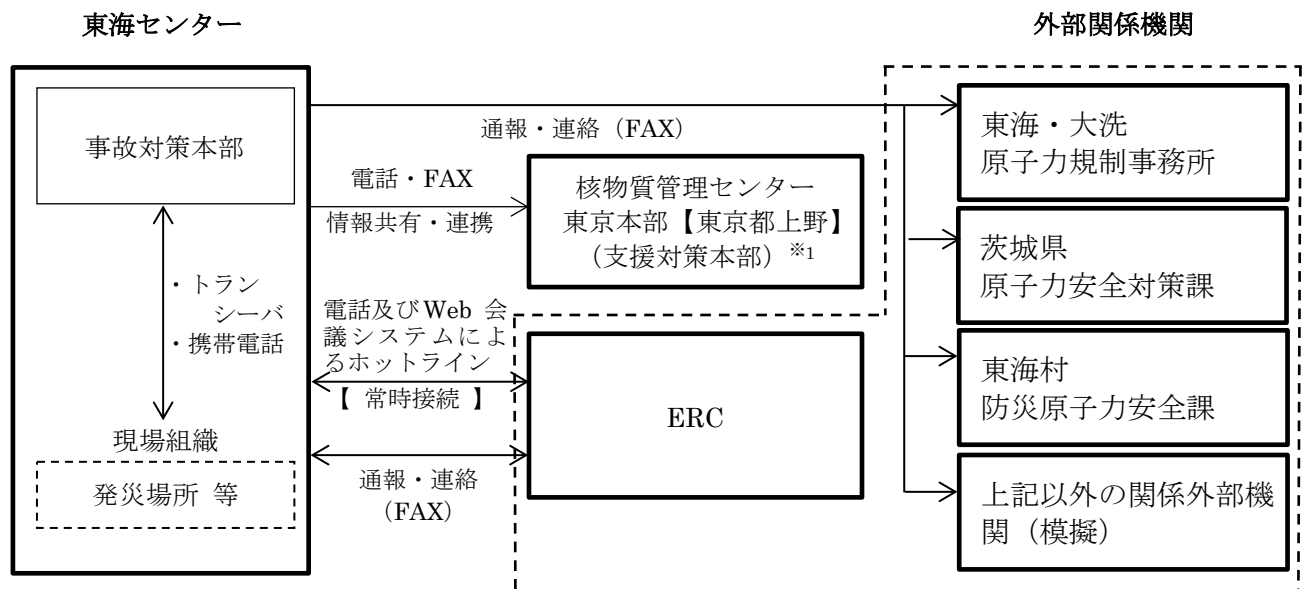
東海センター

外部関係機関

事故対策本部

・トランシーバ
・携帯電話

現場組織

発災場所 等

通報・連絡（FAX）

電話・FAX

情報共有・連携

核物質管理センター
東京本部【東京都上野】
（支援対策本部）※1

電話及びWeb 会議システムによるホットライン
【 常時接続 】

ERC

通報・連絡
（FAX）

東海・大洗
原子力規制事務所

茨城県
原子力安全対策課

東海村
防災原子力安全課

上記以外の関係外部機関（模擬）